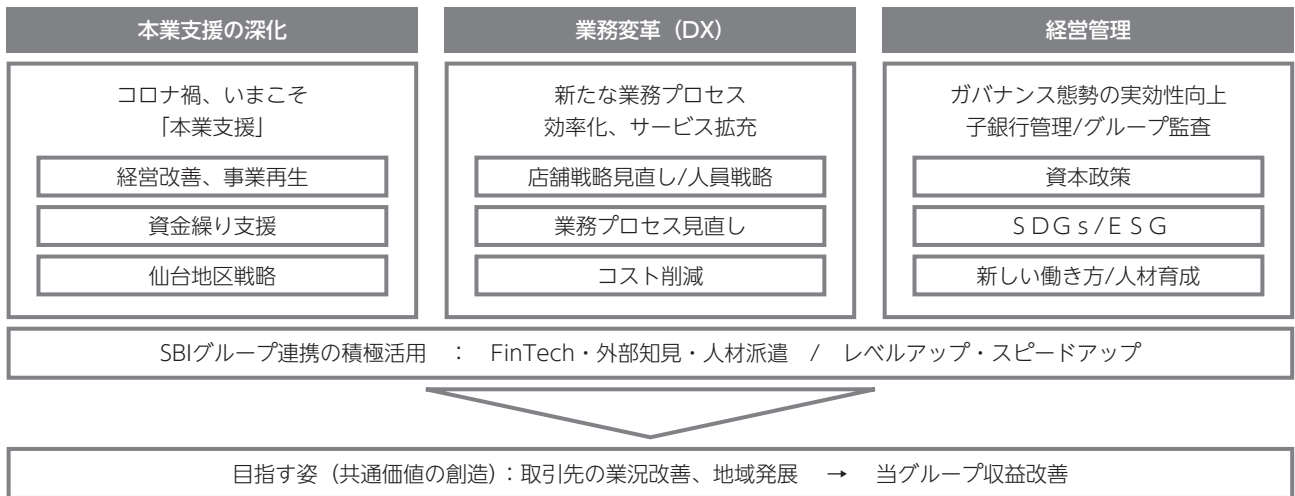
本業支援の深化

コロナ禍、いまこそ
「本業支援」

経営改善、事業再生

資金繰り支援

仙台地区戦略

業務変革（DX）

新たな業務プロセス
効率化、サービス拡充

店舗戦略見直し/人員戦略

業務プロセス見直し

コスト削減

経営管理

ガバナンス態勢の実効性向上
子銀行管理/グループ監査

資本政策

SDGs/ESG

新しい働き方/人材育成

SBIグループ連携の積極活用 ： FinTech・外部知見・人材派遣 / レベルアップ・スピードアップ

目指す姿（共通価値の創造）：取引先の業況改善、地域発展 → 当グループ収益改善